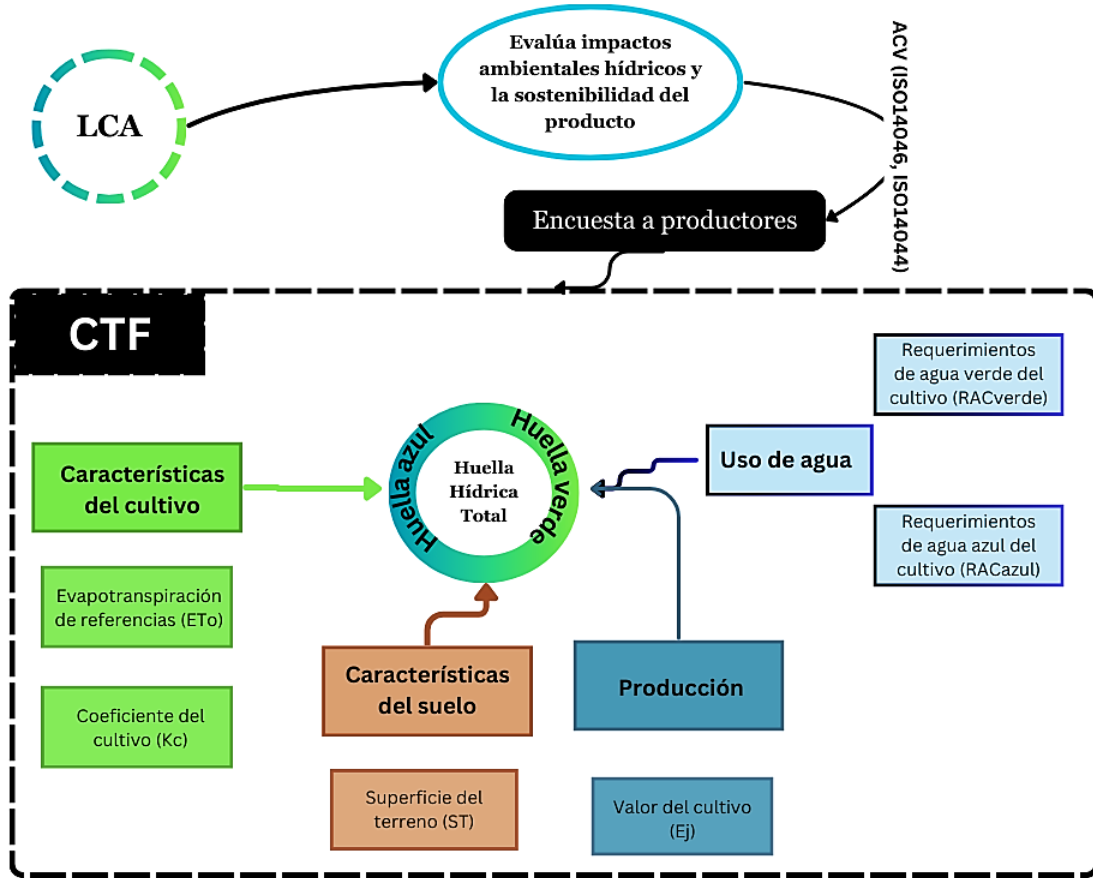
LCA

Evalúa impactos ambientales hídricos y la sostenibilidad del producto

ACV (ISO14046, ISO14044)

Encuesta a productores

CTF

Requerimientos de agua verde del cultivo (RACverde)

Características del cultivo

Huella azul

Huella verde

Huella Hídrica Total

Uso de agua

Requerimientos de agua azul del cultivo (RACazul)

Evapotranspiración de referencias (ETo)

Coeficiente del cultivo (Kc)

Características del suelo

Producción

Superficie del terreno (ST)

Valor del cultivo (Ej)